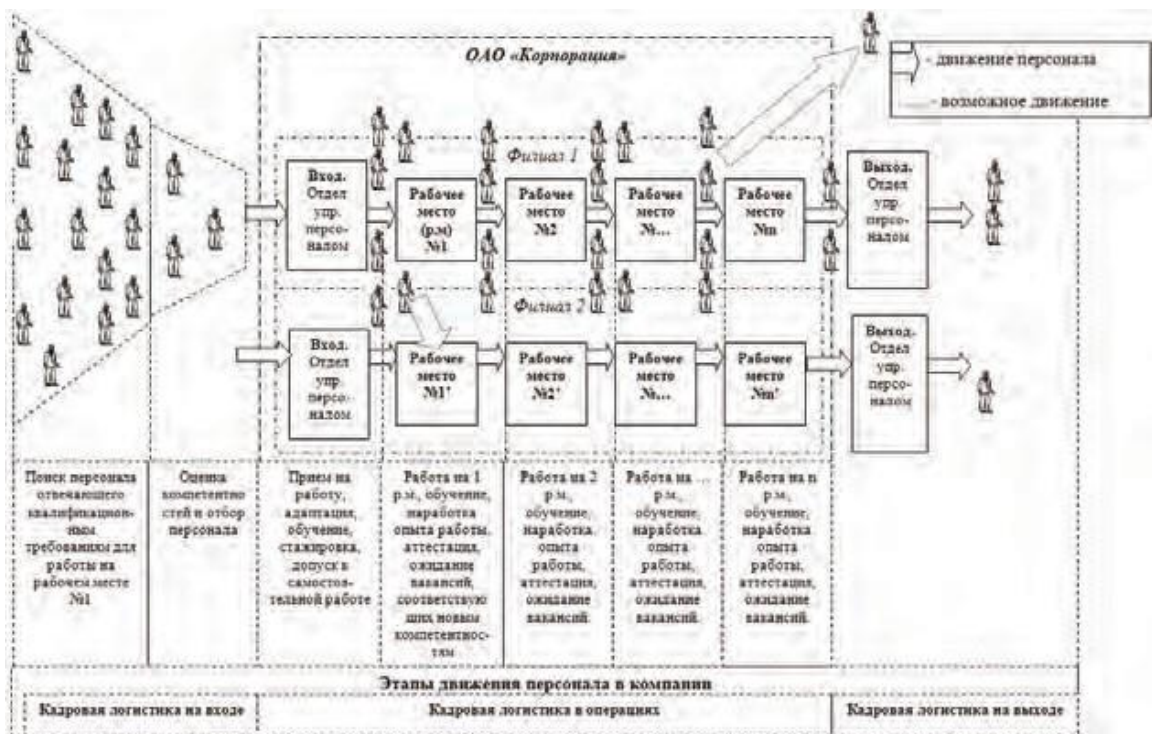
ОАО «Корпорация»

- движение персонала

- возможное движение

Филиал 1

Вход. Отдел упр. персоналом

Рабочее место (р.м) №1

Рабочее место №2

Рабочее место №...

Рабочее место №n

Выход. Отдел упр. персоналом

Филиал 2

Вход. Отдел упр персоналом

Рабочее место №1'

Рабочее место №2'

Рабочее место №...

Рабочее место №n'

Выход. Отдел упр. персоналом

| Поиск персонала отвечающего квалификационным требованиям для работы на рабочем месте №1 | Оценка компетентностей и отбор персонала | Прием на работу, адаптация, обучение, стажировка, допуск в самостоятельной работе | Работа на 1 р.м, обучение, наработка опыта работы, аттестация, ожидание вакансий, соответствующих новым компетентностям | Работа на 2 р.м., обучение, наработка опыта работы, аттестация, ожидание вакансий. | Работа на ... р.м., обучение, наработка опыта работы, аттестация, ожидание вакансий. | Работа на n р.м., обучение, наработка опыта работы, аттестация, ожидание вакансий. |

Этапы движения персонала в компании

| Кадровая логистика на входе | Кадровая логистика в операциях | Кадровая логистика на выходе |